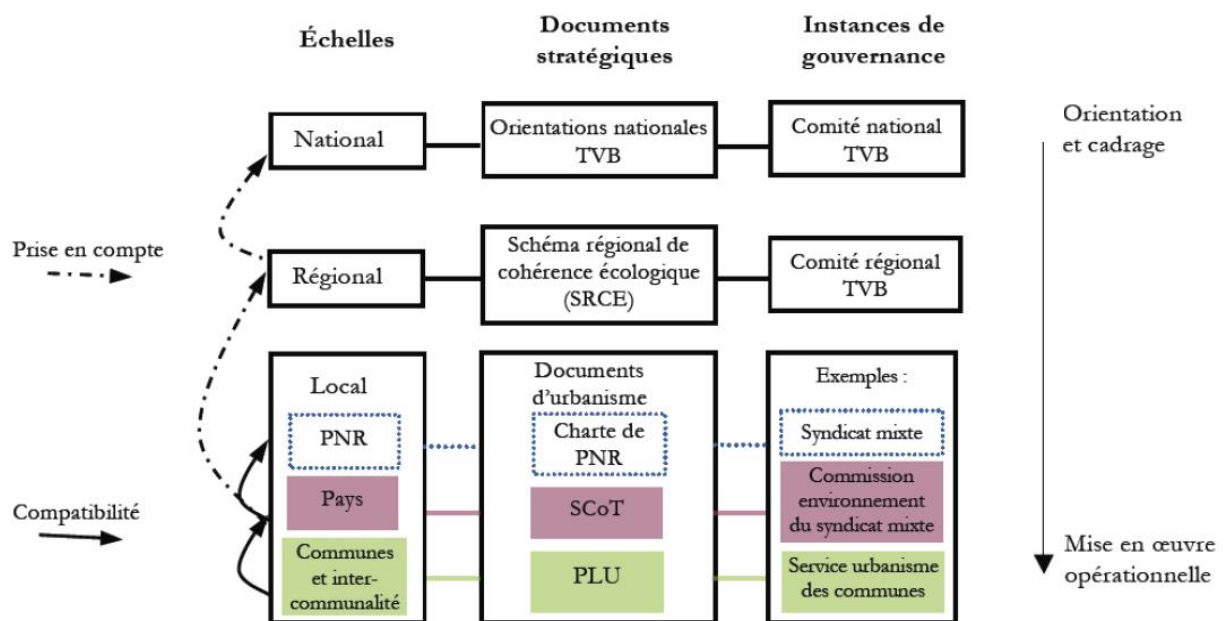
Échelles

Documents stratégiques

Instances de gouvernance

Orientation et cadrage

National

Orientations nationales TVB

Comité national TVB

Prise en compte

Régional

Schéma régional de cohérence écologique (SRCE)

Comité régional TVB

Local

Documents d'urbanisme

Exemples :

PNR

Charte de PNR

Syndicat mixte

Pays

SCoT

Commission environnement du syndicat mixte

Compatibilité

Communes et intercommunalité

PLU

Service urbanisme des communes

Mise en œuvre opérationnelle